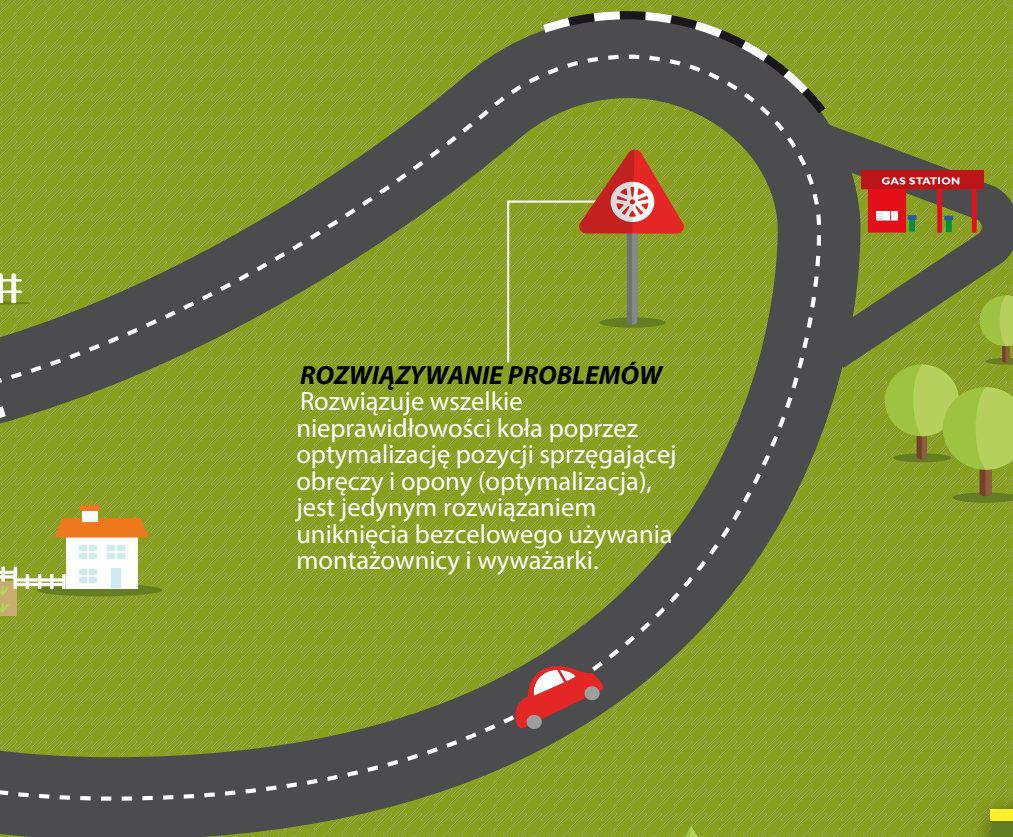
GAS STATION

ROZWIĄZYWANIE PROBLEMÓW
Rozwiązuje wszelkie nieprawidłowości koła poprzez optymalizację pozycji sprzęgającej obręczy i opony (optymalizacja), jest jedynym rozwiązaniem uniknięcia bezcelowego używania montażownicy i wyważarki.